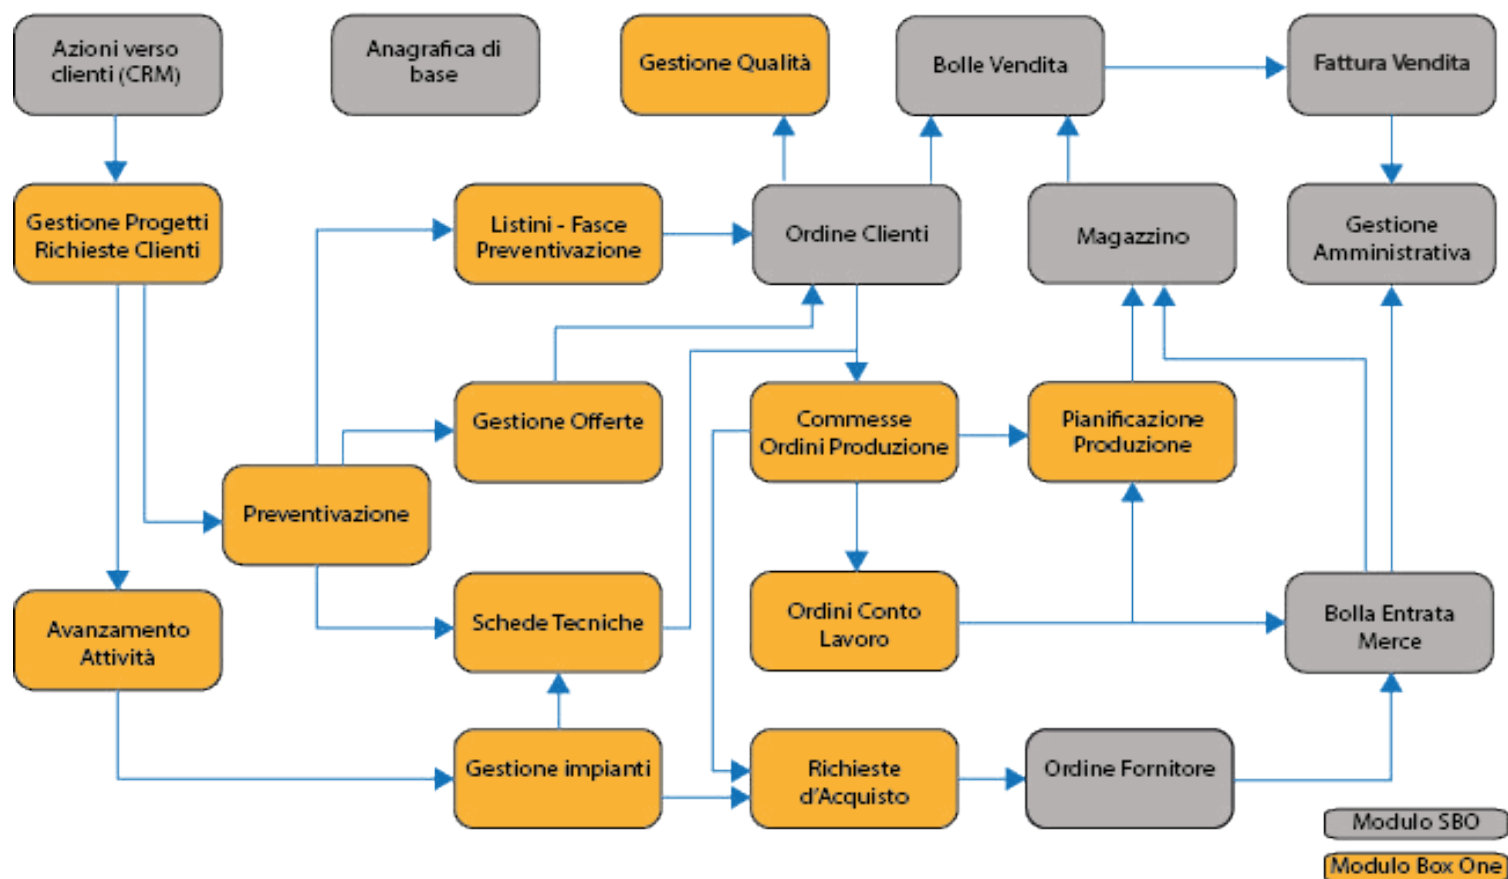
Azioni verso clienti (CRM)

Anagrafica di base

Gestione Qualità

Bolle Vendita

Fattura Vendita

Gestione Progetti Richieste Clienti

Listini - Fasce Preventivazione

Ordine Clienti

Magazzino

Gestione Amministrativa

Gestione Offerte

Commesse Ordini Produzione

Pianificazione Produzione

Preventivazione

Avanzamento Attività

Schede Tecniche

Ordini Conto Lavoro

Bolla Entrata Merce

Gestione impianti

Richieste d'Acquisto

Ordine Fornitore

Modulo SBO

Modulo Box One